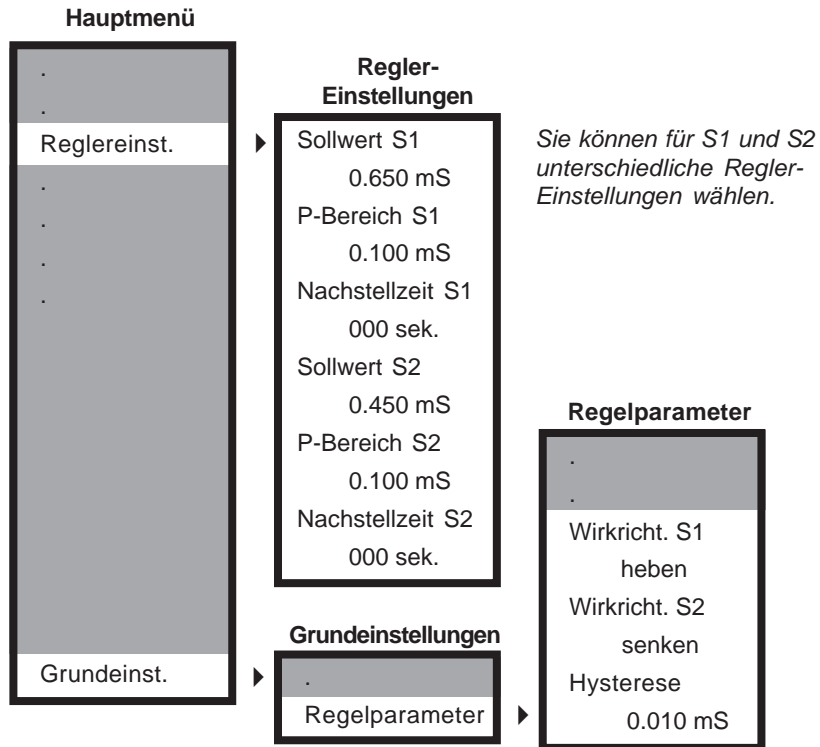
Hauptmenü

.
.
Reglereinst.
.
.
.
.
Grundeinst.

Regler-Einstellungen

Sollwert S1
0.650 mS
P-Bereich S1
0.100 mS
Nachstellzeit S1
000 sek.
Sollwert S2
0.450 mS
P-Bereich S2
0.100 mS
Nachstellzeit S2
000 sek.

Sie können für S1 und S2 unterschiedliche Regler-Einstellungen wählen.

Grundeinstellungen

.
Regelparameter

Regelparameter

.
.
Wirkricht. S1
heben
Wirkricht. S2
senken
Hysterese
0.010 mS